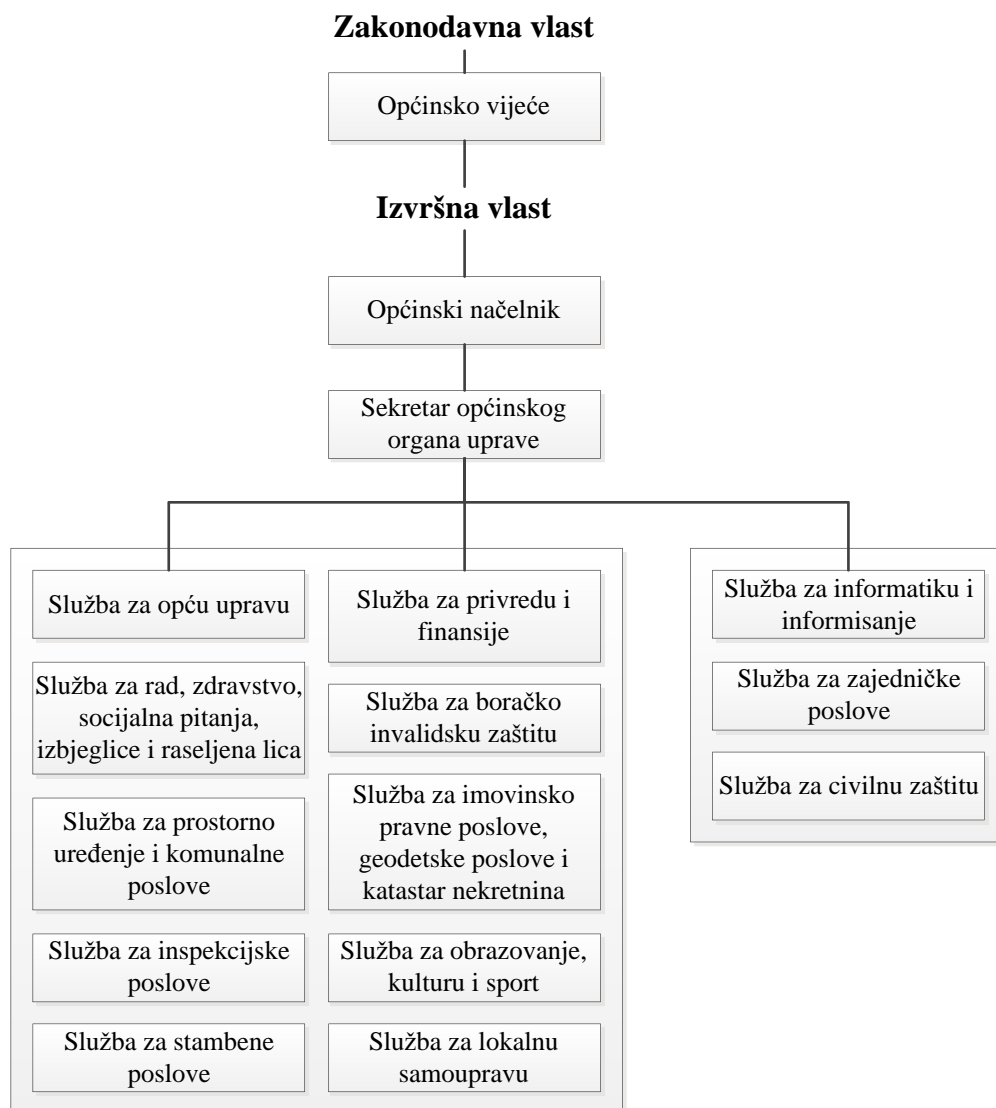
**Zakonodavna vlast**

Općinsko vijeće

**Izvršna vlast**

Općinski načelnik

Sekretar općinskog organa uprave

Služba za opću upravu

Služba za rad, zdravstvo, socijalna pitanja, izbjeglice i raseljena lica

Služba za prostorno uređenje i komunalne poslove

Služba za inspekcijske poslove

Služba za stambene poslove

Služba za privredu i finansije

Služba za boračko invalidsku zaštitu

Služba za imovinsko pravne poslove, geodetske poslove i katastar nekretnina

Služba za obrazovanje, kulturu i sport

Služba za lokalnu samoupravu

Služba za informatiku i informisanje

Služba za zajedničke poslove

Služba za civilnu zaštitu